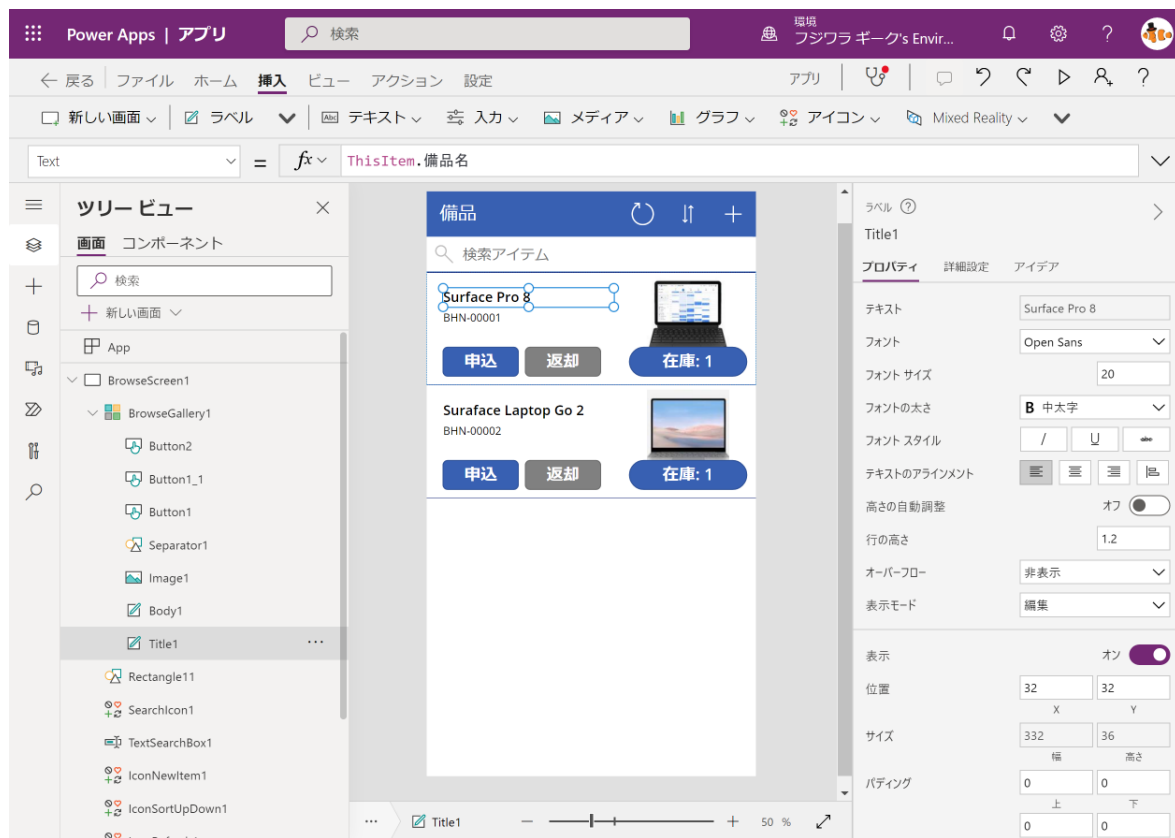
Power Apps | アプリ
検索
環境
フジワラ ギーク's Envir...
? 

← 戻る | ファイル ホーム 挿入 ビュー アクション 設定
アプリ
?

新しい画面 ∨ | ラベル ∨ | テキスト ∨ 入力 ∨ メディア ∨ グラフ ∨ アイコン ∨ Mixed Reality ∨

Text
= $fx$ ∨ ThisItem.備品名

ツリー ビュー
画面 コンポーネント
検索
+ 新しい画面 ∨
App
BrowseScreen1
BrowseGallery1
Button2
Button1_1
Button1
Separator1
Image1
Body1
Title1 ···
Rectangle11
SearchIcon1
TextSearchBox1
IconNewItem1
IconSortUpDown1

備品
検索アイテム
Surface Pro 8
BHN-00001
申込 返却 在庫: 1
Suraface Laptop Go 2
BHN-00002
申込 返却 在庫: 1

··· Title1 — + 50 %

ラベル ?
Title1
プロパティ 詳細設定 アイデア
テキスト Surface Pro 8
フォント Open Sans
フォント サイズ 20
フォントの太さ B 中太字
フォント スタイル / U
テキストのアラインメント
高さの自動調整 オフ
行の高さ 1.2
オーバーフロー 非表示
表示モード 編集
表示 オン
位置 32 32
X Y
サイズ 332 36
幅 高さ
パディング 0 0
上 下
0 0